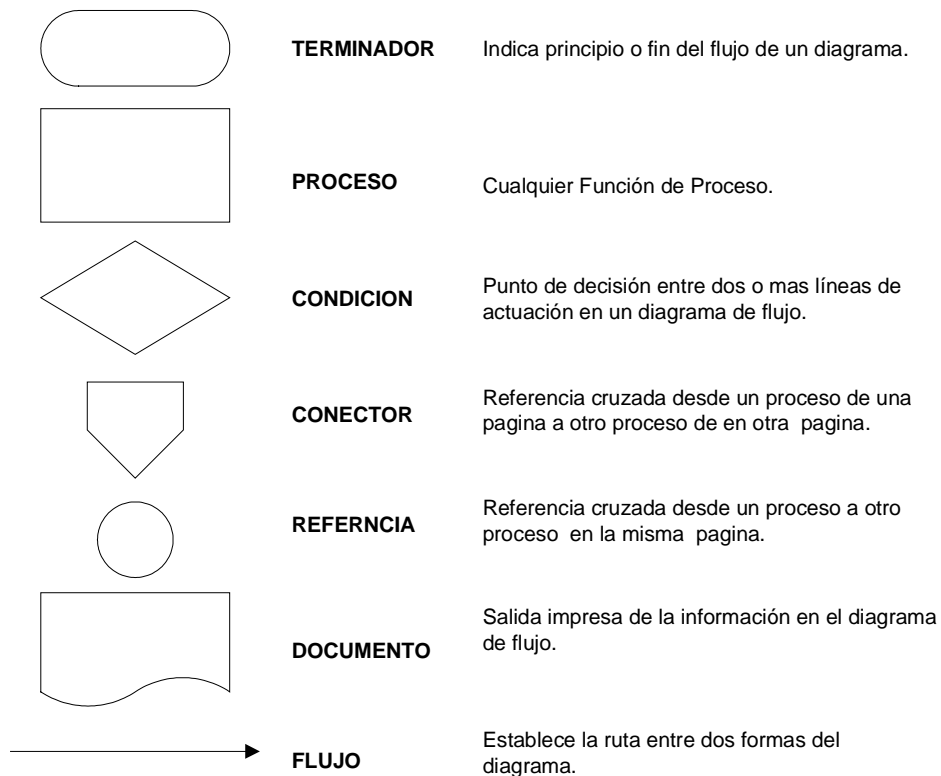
TERMINADOR Indica principio o fin del flujo de un diagrama.

PROCESO Cualquier Función de Proceso.

CONDICION Punto de decisión entre dos o mas líneas de actuación en un diagrama de flujo.

CONECTOR Referencia cruzada desde un proceso de una pagina a otro proceso de en otra pagina.

REFERNCIA Referencia cruzada desde un proceso a otro proceso en la misma pagina.

DOCUMENTO Salida impresa de la información en el diagrama de flujo.

FLUJO Establece la ruta entre dos formas del diagrama.